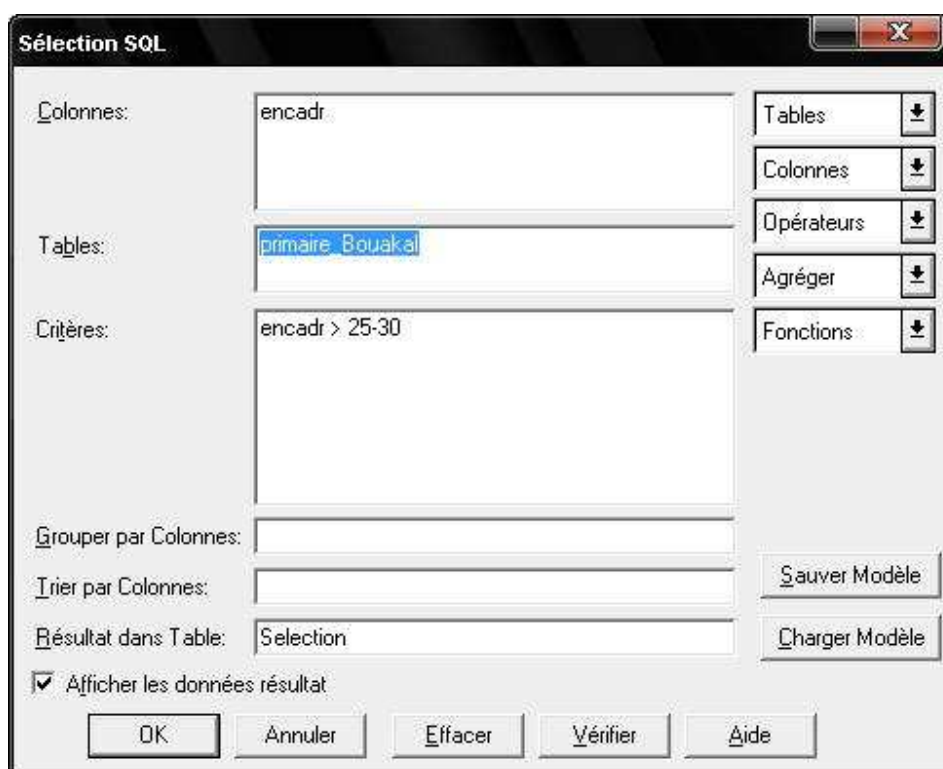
Sélection SQL

Colonnes: encadr

Tables: primaire_Bouakal

Critères: encadr > 25-30

Grouper par Colonnes:

Trier par Colonnes:

Résultat dans Table: Selection

Tables
Colonnes
Opérateurs
Agréger
Fonctions

Sauver Modèle
Charger Modèle

Afficher les données résultat

OK Annuler Effacer Vérifier Aide